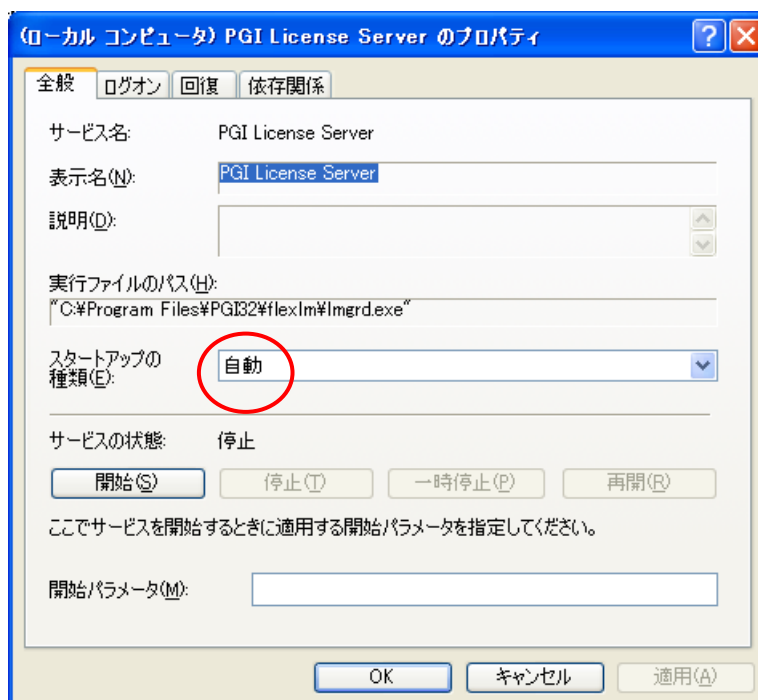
(ローカル コンピュータ) PGI License Server のプロパティ

?

全般 | ログオン | 回復 | 依存関係

サービス名: PGI License Server

表示名(N): PGI License Server

説明(D):

実行ファイルのパス(H):
"C:¥Program Files¥PGI32¥flexlm¥lmgrd.exe"

スタートアップの種類(E): 自動

サービスの状態: 停止

開始(S) 停止(T) 一時停止(P) 再開(R)

ここでサービスを開始するときに適用する開始パラメータを指定してください。

開始パラメータ(M):

OK キャンセル 適用(A)